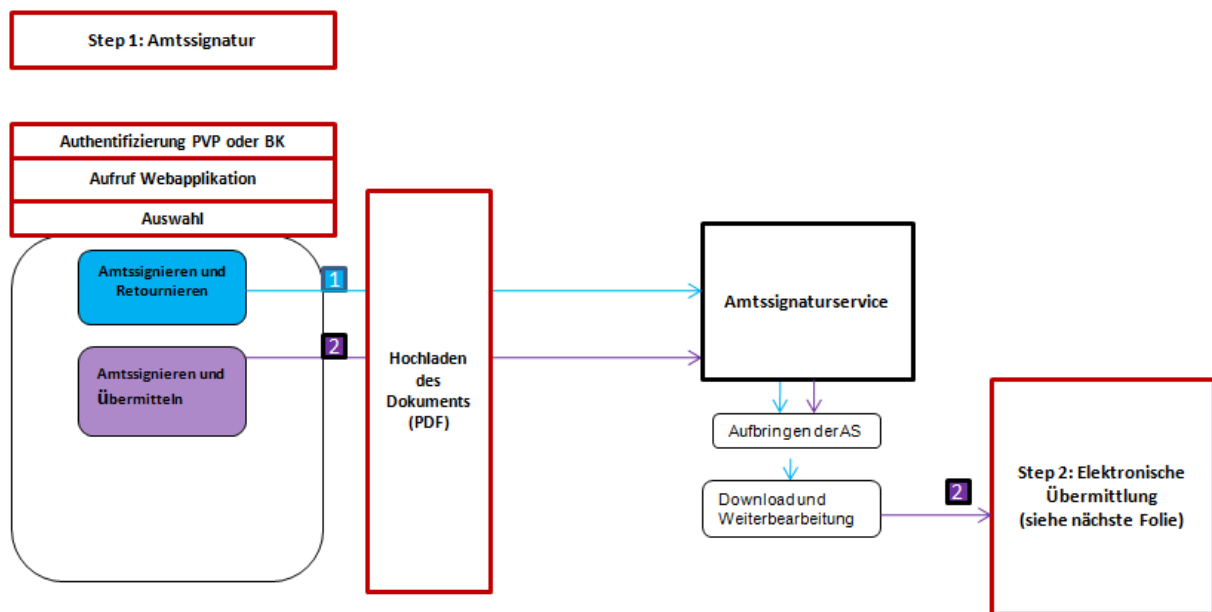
Step 1: Amtssignatur

Authentifizierung PVP oder BK

Aufruf Webapplikation

Auswahl

Amtssignieren und Retournieren

1

Amtssignieren und Übermitteln

2

Hochladen des Dokuments (PDF)

Amtssignaturservice

Aufbringen der AS

Download und Weiterbearbeitung

2

Step 2: Elektronische Übermittlung (siehe nächste Folie)